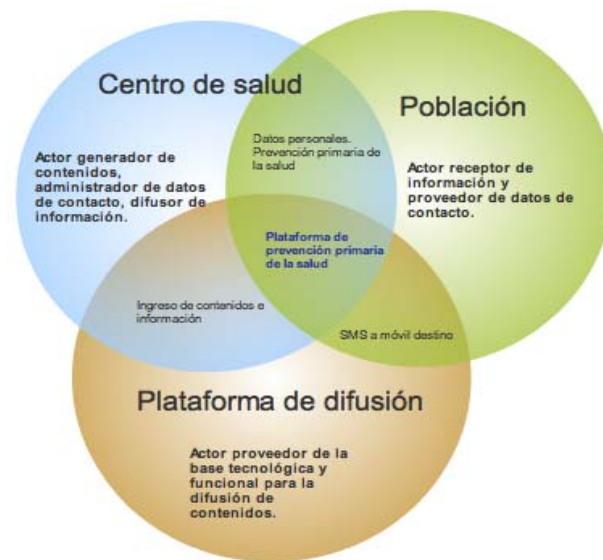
Centro de salud

Población

Actor generador de contenidos, administrador de datos de contacto, difusor de información.

Datos personales. Prevención primaria de la salud

Actor receptor de información y proveedor de datos de contacto.

Plataforma de prevención primaria de la salud

Ingreso de contenidos e información

SMS a móvil destino

Plataforma de difusión

Actor proveedor de la base tecnológica y funcional para la difusión de contenidos.